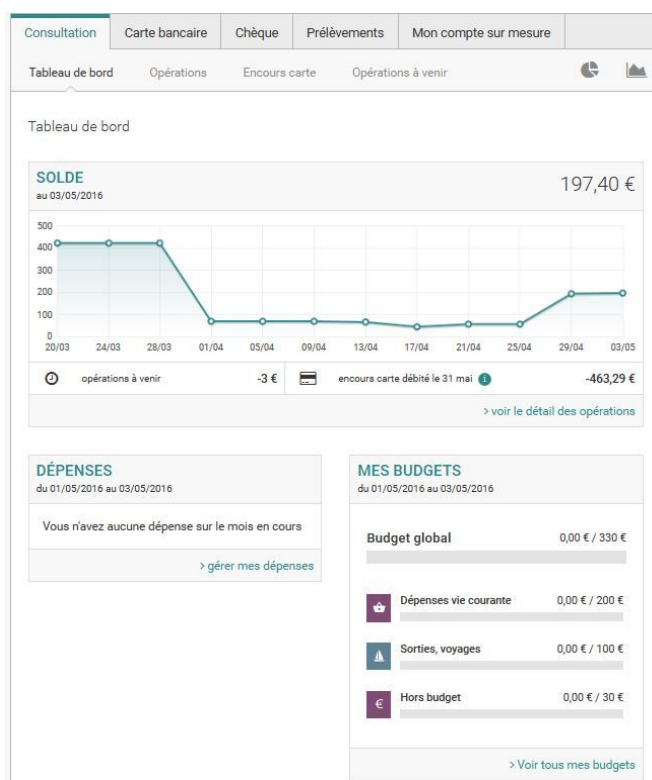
Consultation | Carte bancaire | Chèque | Prélèvements | Mon compte sur mesure

Tableau de bord | Opérations | Encours carte | Opérations à venir

Tableau de bord

SOLDE
au 03/05/2016

197,40 €

500
400
300
200
100
0

20/03 24/03 28/03 01/04 05/04 09/04 13/04 17/04 21/04 25/04 29/04 03/05

opérations à venir -3 €

encours carte débité le 31 mai -463,29 €

> voir le détail des opérations

DÉPENSES
du 01/05/2016 au 03/05/2016

Vous n'avez aucune dépense sur le mois en cours

> gérer mes dépenses

MES BUDGETS
du 01/05/2016 au 03/05/2016

Budget global 0,00 € / 330 €

Dépenses vie courante 0,00 € / 200 €

Sorties, voyages 0,00 € / 100 €

€ Hors budget 0,00 € / 30 €

> Voir tous mes budgets